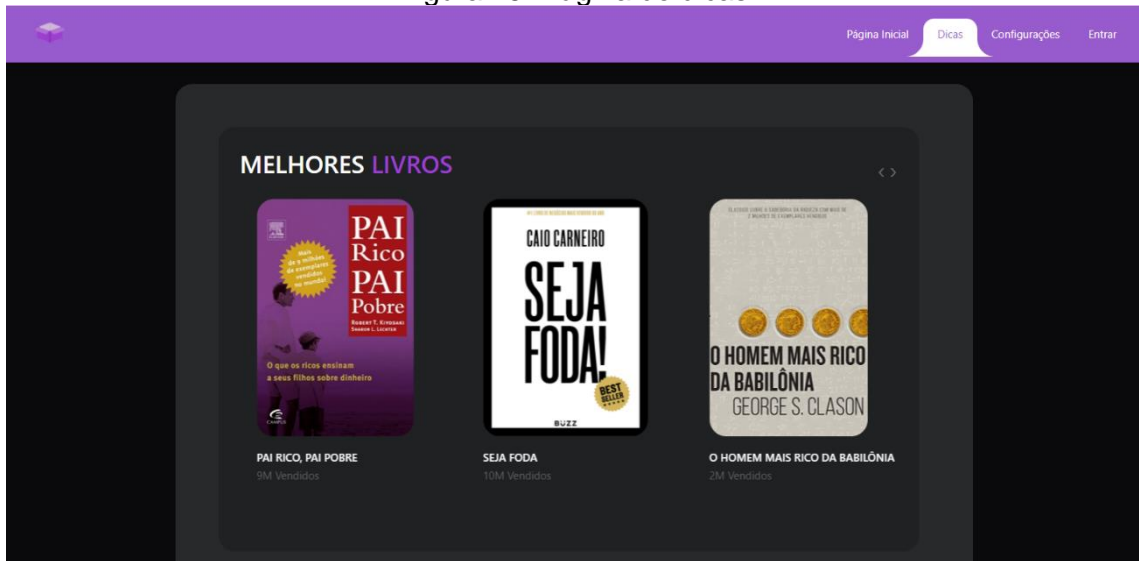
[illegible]

Página Inicial Dicas Configurações Entrar

MELHORES LIVROS

‹ ›

PAI Rico PAI Pobre

Mais de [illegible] milhões de exemplares vendidos no mundo!

ROBERT T. KIYOSAKI
SHARON L. LECHTER

O que os ricos ensinam a seus filhos sobre dinheiro

CAMPUS

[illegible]

CAIO CARNEIRO

SEJA FODA!

BEST SELLER

BUZZ

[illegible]

O HOMEM MAIS RICO DA BABILÔNIA
GEORGE S. CLASON

PAI RICO, PAI POBRE
9M Vendidos

SEJA FODA
10M Vendidos

O HOMEM MAIS RICO DA BABILÔNIA
2M Vendidos